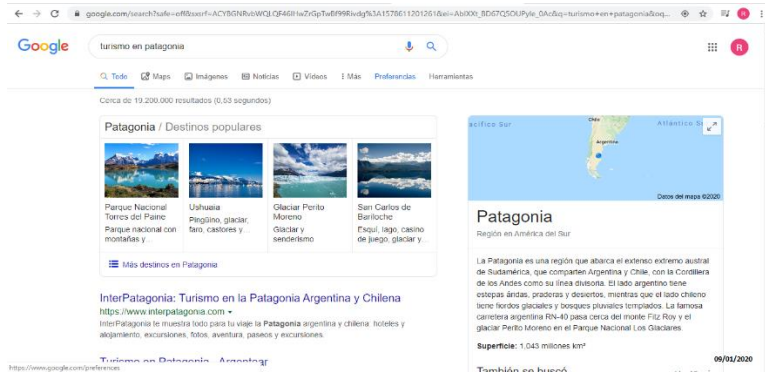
google.com/search?safe=off&sxsrf=ACYBGNRvbWQLQF46IHwZrGpTw8f99Rivdg%3A1578611201261&ei=AbIXXt_8D67Q5OUPyle_0Ac&q=turismo+en+patagonia&oq...

Google

turismo en patagonia

R

Todo Maps Imágenes Noticias Videos Más Preferencias Herramientas

Cerca de 19.200.000 resultados (0,53 segundos)

Patagonia / Destinos populares

Parque Nacional Torres del Paine
Parque nacional con montañas y...

Ushuaia
Pingüino, glaciar, faro, castores y...

Glaciar Perito Moreno
Glaciar y senderismo

San Carlos de Bariloche
Esquí, lago, casino de juego, glaciar y...

Más destinos en Patagonia

InterPatagonia: Turismo en la Patagonia Argentina y Chilena
https://www.interpatagonia.com
InterPatagonia te muestra todo para tu viaje la Patagonia argentina y chilena: hoteles y alojamiento, excursiones, fotos, aventura, paseos y excursiones.

Turismo en Patagonia - Argentina

https://www.google.com/preferences

acífico Sur
Chile
Atlántico Sur
Datos del mapa ©2020

Patagonia
Región en América del Sur

La Patagonia es una región que abarca el extenso extremo austral de Sudamérica, que comparten Argentina y Chile, con la Cordillera de los Andes como su línea divisoria. El lado argentino tiene estepas áridas, praderas y desiertos, mientras que el lado chileno tiene fiordos glaciales y bosques pluviales templados. La famosa carretera argentina RN-40 pasa cerca del monte Fitz Roy y el glaciar Perito Moreno en el Parque Nacional Los Glaciares.

Superficie: 1.043 millones km²

También se buscó

09/01/2020